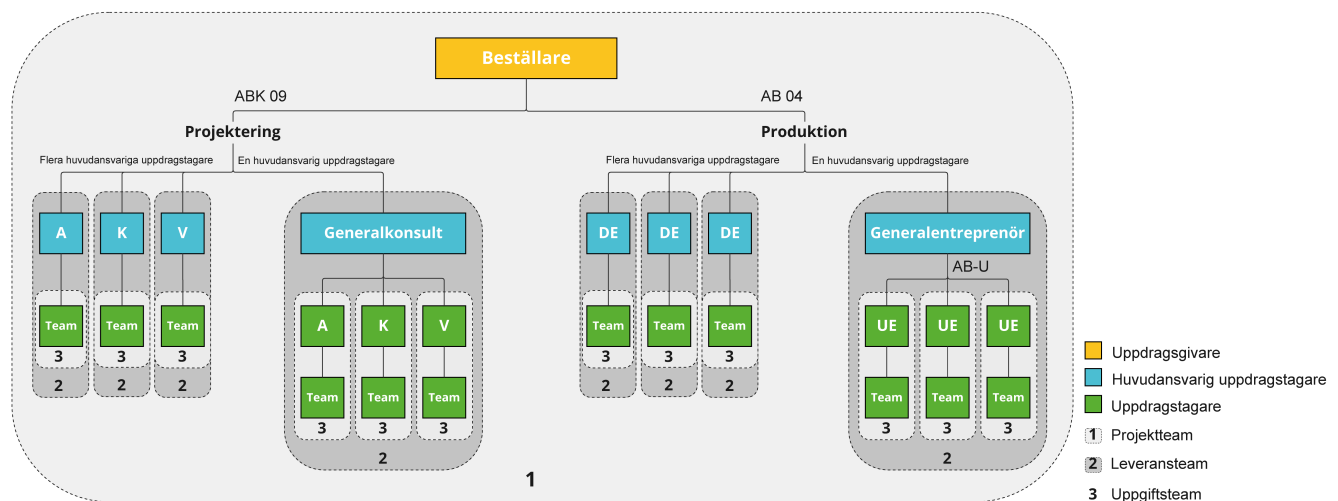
Beställare

ABK 09

AB 04

Projektering

Produktion

Flera huvudansvariga uppdragstagare

En huvudansvarig uppdragstagare

Flera huvudansvariga uppdragstagare

En huvudansvarig uppdragstagare

A
Team
3
2

K
Team
3
2

V
Team
3
2

Generalkonsult
A
Team
3
K
Team
3
V
Team
3
2

DE
Team
3
2

DE
Team
3
2

DE
Team
3
2

Generalentreprenör
AB-U
UE
Team
3
UE
Team
3
UE
Team
3
2

1

Uppdragsgivare
Huvudansvarig uppdragstagare
Uppdragstagare
1 Projektteam
2 Leveransteam
3 Uppgiftsteam